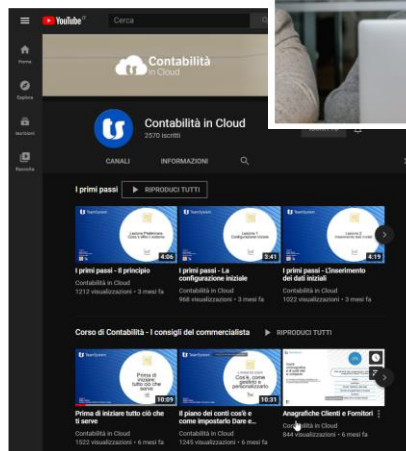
YouTube IT
Cerca

Home
Esplora
Iscrizioni
Raccolta

Contabilità in Cloud

Contabilità in Cloud
2570 iscritti

CANALI
INFORMAZIONI

I primi passi
RIPRODUCI TUTTI

4:06
3:41
4:19

I primi passi - Il principio
Contabilità in Cloud
1212 visualizzazioni • 3 mesi fa

I primi passi - La configurazione iniziale
Contabilità in Cloud
968 visualizzazioni • 3 mesi fa

I primi passi - L'inserimento dei dati iniziali
Contabilità in Cloud
1022 visualizzazioni • 3 mesi fa

Corso di Contabilità - I consigli del commercialista
RIPRODUCI TUTTI

Prima di iniziare tutto ciò che serve
10:09

Cos'è, come gestirlo e personalizzarlo
10:31

Prima di iniziare tutto ciò che ti serve
Contabilità in Cloud
1522 visualizzazioni • 6 mesi fa

Il piano dei conti cos'è e come impostarlo Dare e...
Contabilità in Cloud
1245 visualizzazioni • 6 mesi fa

Anagrafiche Clienti e Fornitori
Contabilità in Cloud
844 visualizzazioni • 6 mesi fa